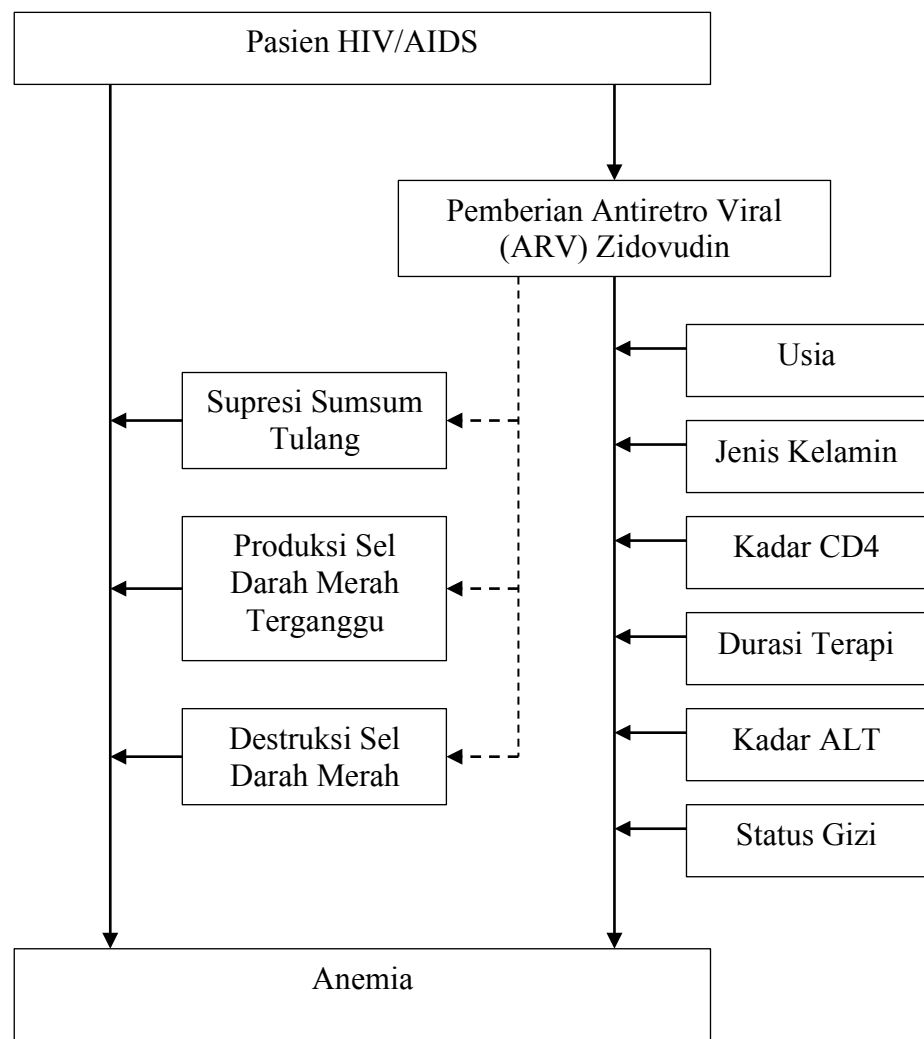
Pasien HIV/AIDS

Pemberian Antiretro Viral (ARV) Zidovudin

Supresi Sumsum Tulang

Produksi Sel Darah Merah Terganggu

Destruksi Sel Darah Merah

Usia

Jenis Kelamin

Kadar CD4

Durasi Terapi

Kadar ALT

Status Gizi

Anemia